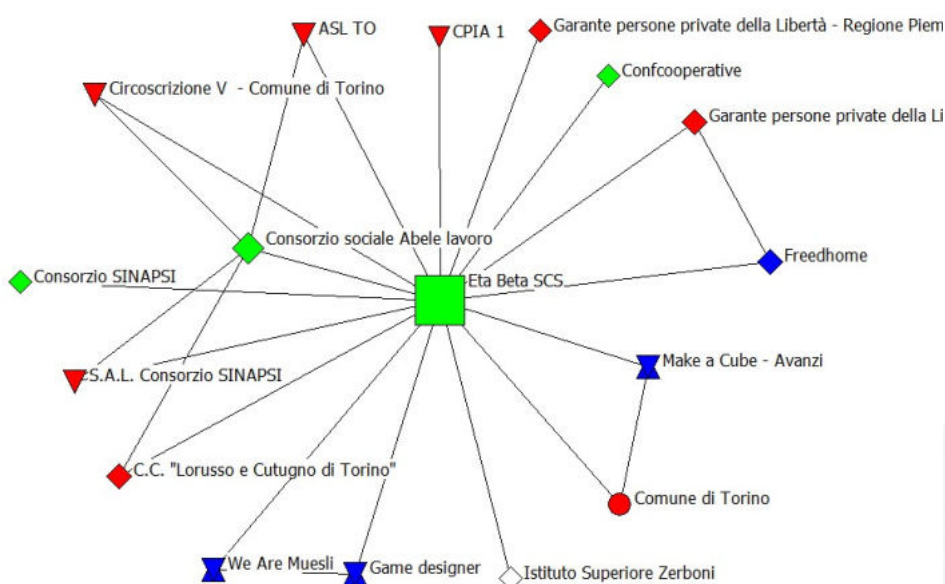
ASL TO

CPIA 1

Garante persone private della Libertà - Regione Piem

Confcooperative

Garante persone private della Li

Circoscrizione V - Comune di Torino

Consorzio sociale Abele lavoro

Consorzio SINAPSI

Eta Beta SCS

Freedhome

Make a Cube - Avanzi

S.A.L. Consorzio SINAPSI

C.C. "Lorusso e Cutugno di Torino"

Comune di Torino

We Are Muesli

Game designer

Istituto Superiore Zerboni